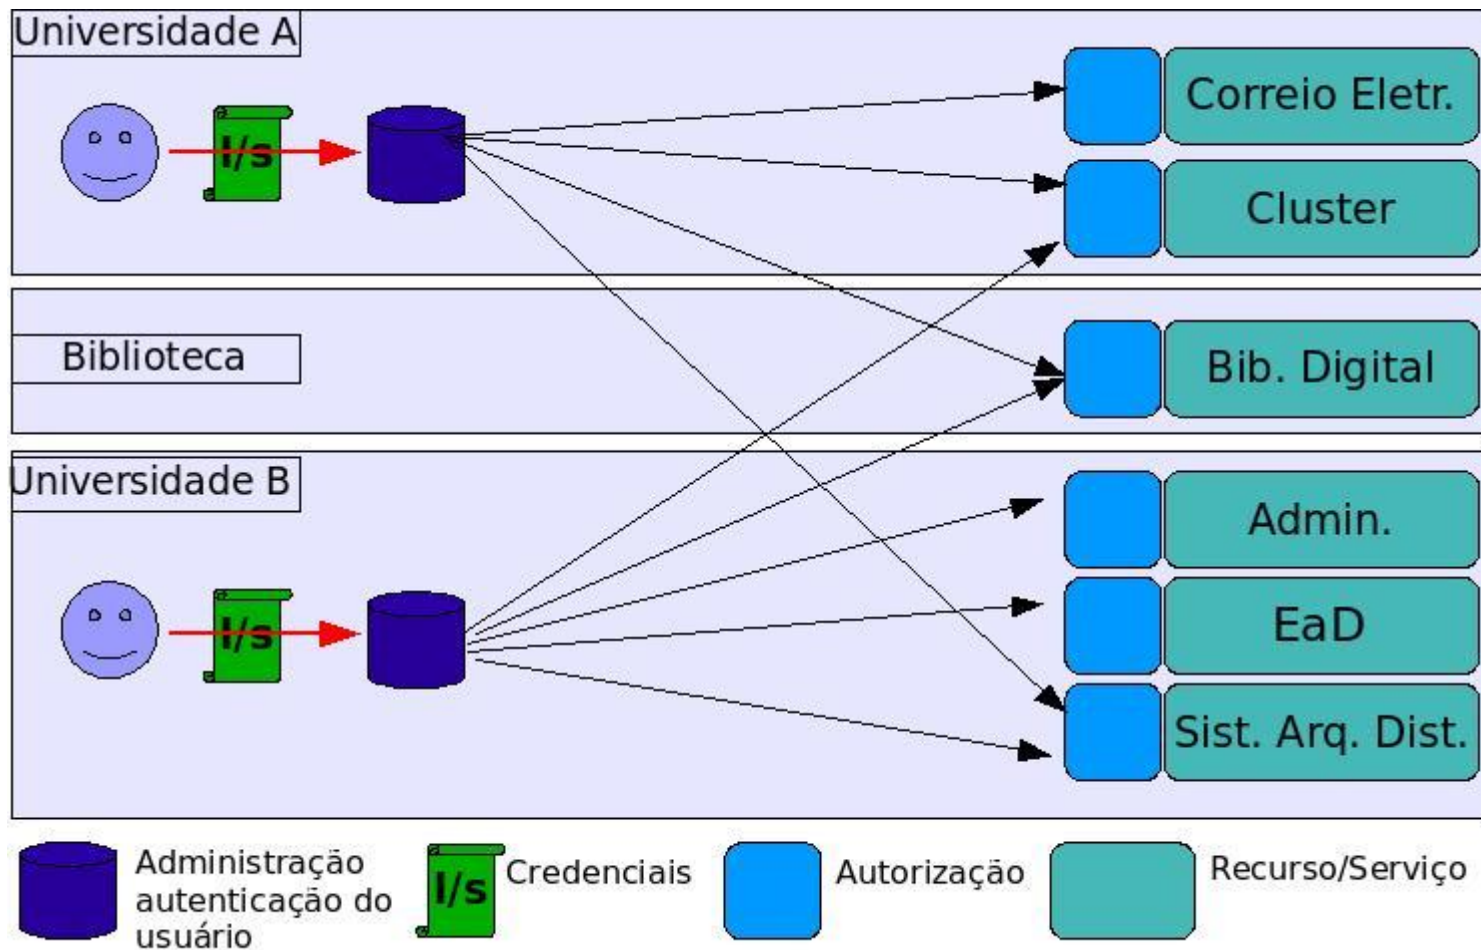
Universidade A

I/s

Correio Eletr.

Cluster

Biblioteca

Bib. Digital

Universidade B

I/s

Admin.

EaD

Sist. Arq. Dist.

Administração autenticação do usuário

I/s

Credenciais

Autorização

Recurso/Serviço